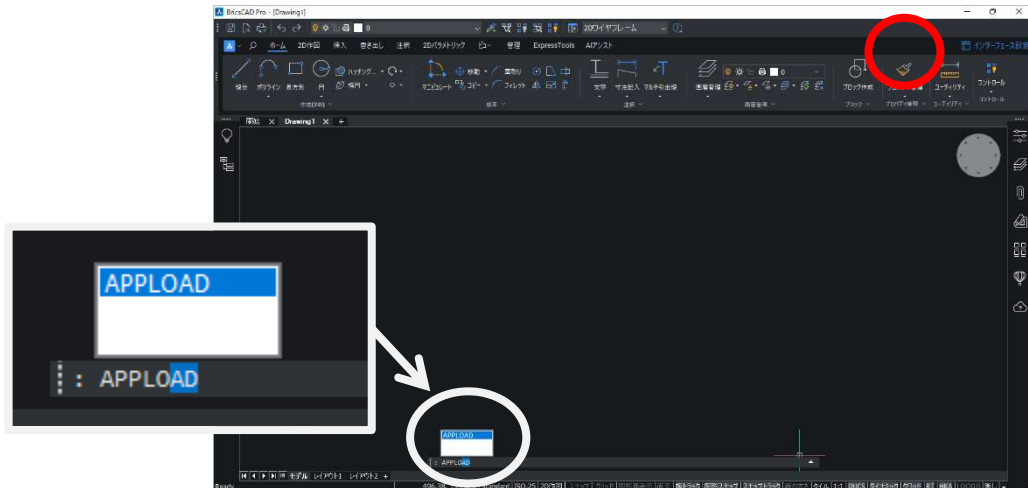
BricsCAD Pro - [Drawing1]

2Dワイヤフレーム

ホーム 2D作図 挿入 書き出し 注釈 2Dパラメトリック ビュー 管理 ExpressTools AIアシスト

インターフェース設定

線分 ポリライン 長方形 円 ハッチング 楕円 作成(2D)

マニピュレート 移動 回転 コピー フィルレット 修正

文字 寸法記入 マルチ引出線 注釈

画層管理 画層管理

ブロック作成 ブロック

プロパティ管理 ユーティリティ コントロール

開始 Drawing1 +

APPLOAD

: APPLOAD

APPLOAD

: APPLOAD

モデル レイアウト1 レイアウト2 +

Ready